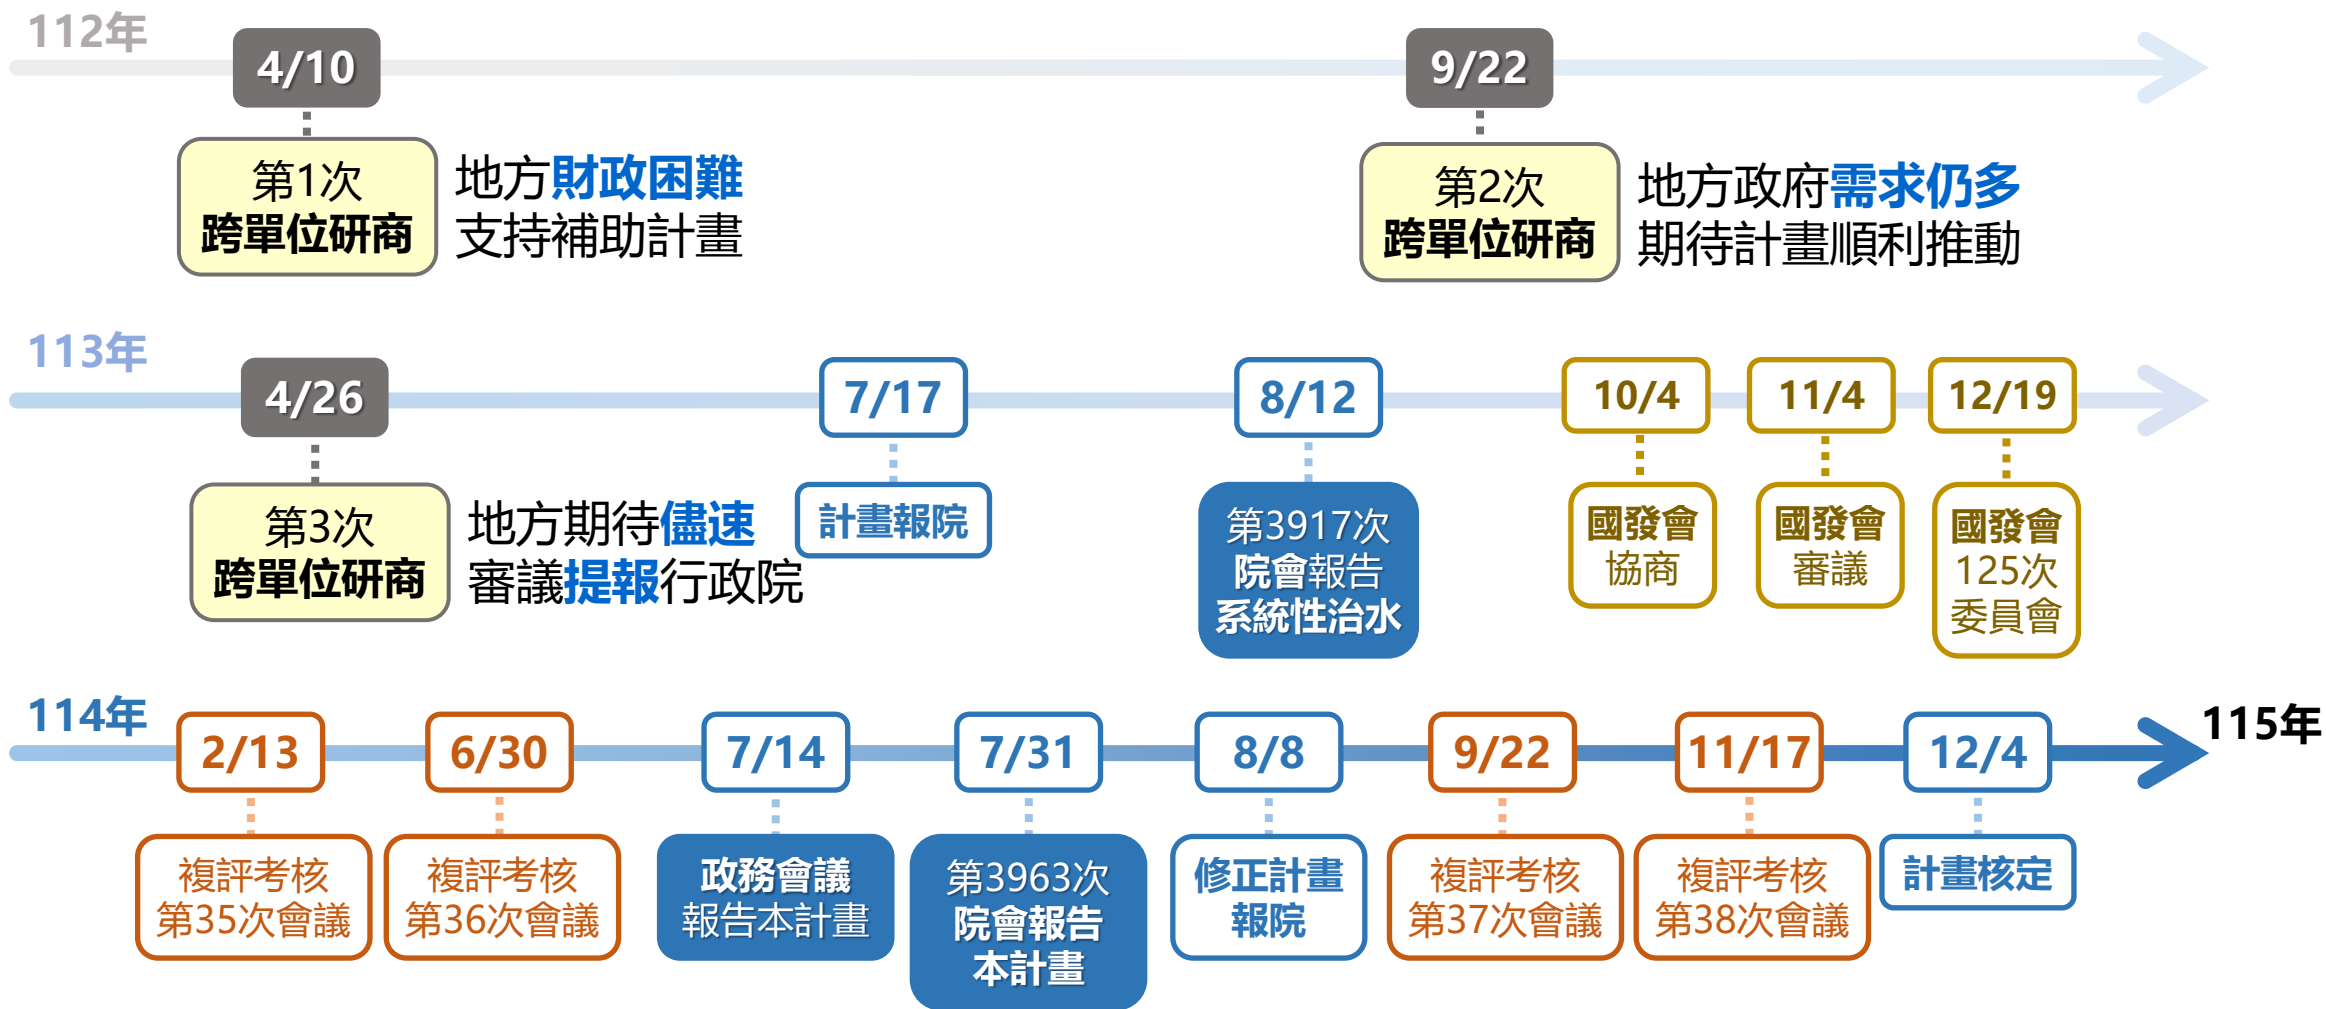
112年

4/10

第1次
跨單位研商

地方財政困難
支持補助計畫

9/22

第2次
跨單位研商

地方政府需求仍多
期待計畫順利推動

113年

4/26

第3次
跨單位研商

地方期待儘速
審議提報行政院

7/17

計畫報院

8/12

第3917次
院會報告
系統性治水

10/4

國發會
協商

11/4

國發會
審議

12/19

國發會
125次
委員會

114年

2/13

複評考核
第35次會議

6/30

複評考核
第36次會議

7/14

政務會議
報告本計畫

7/31

第3963次
院會報告
本計畫

8/8

修正計畫
報院

9/22

複評考核
第37次會議

11/17

複評考核
第38次會議

12/4

計畫核定

115年